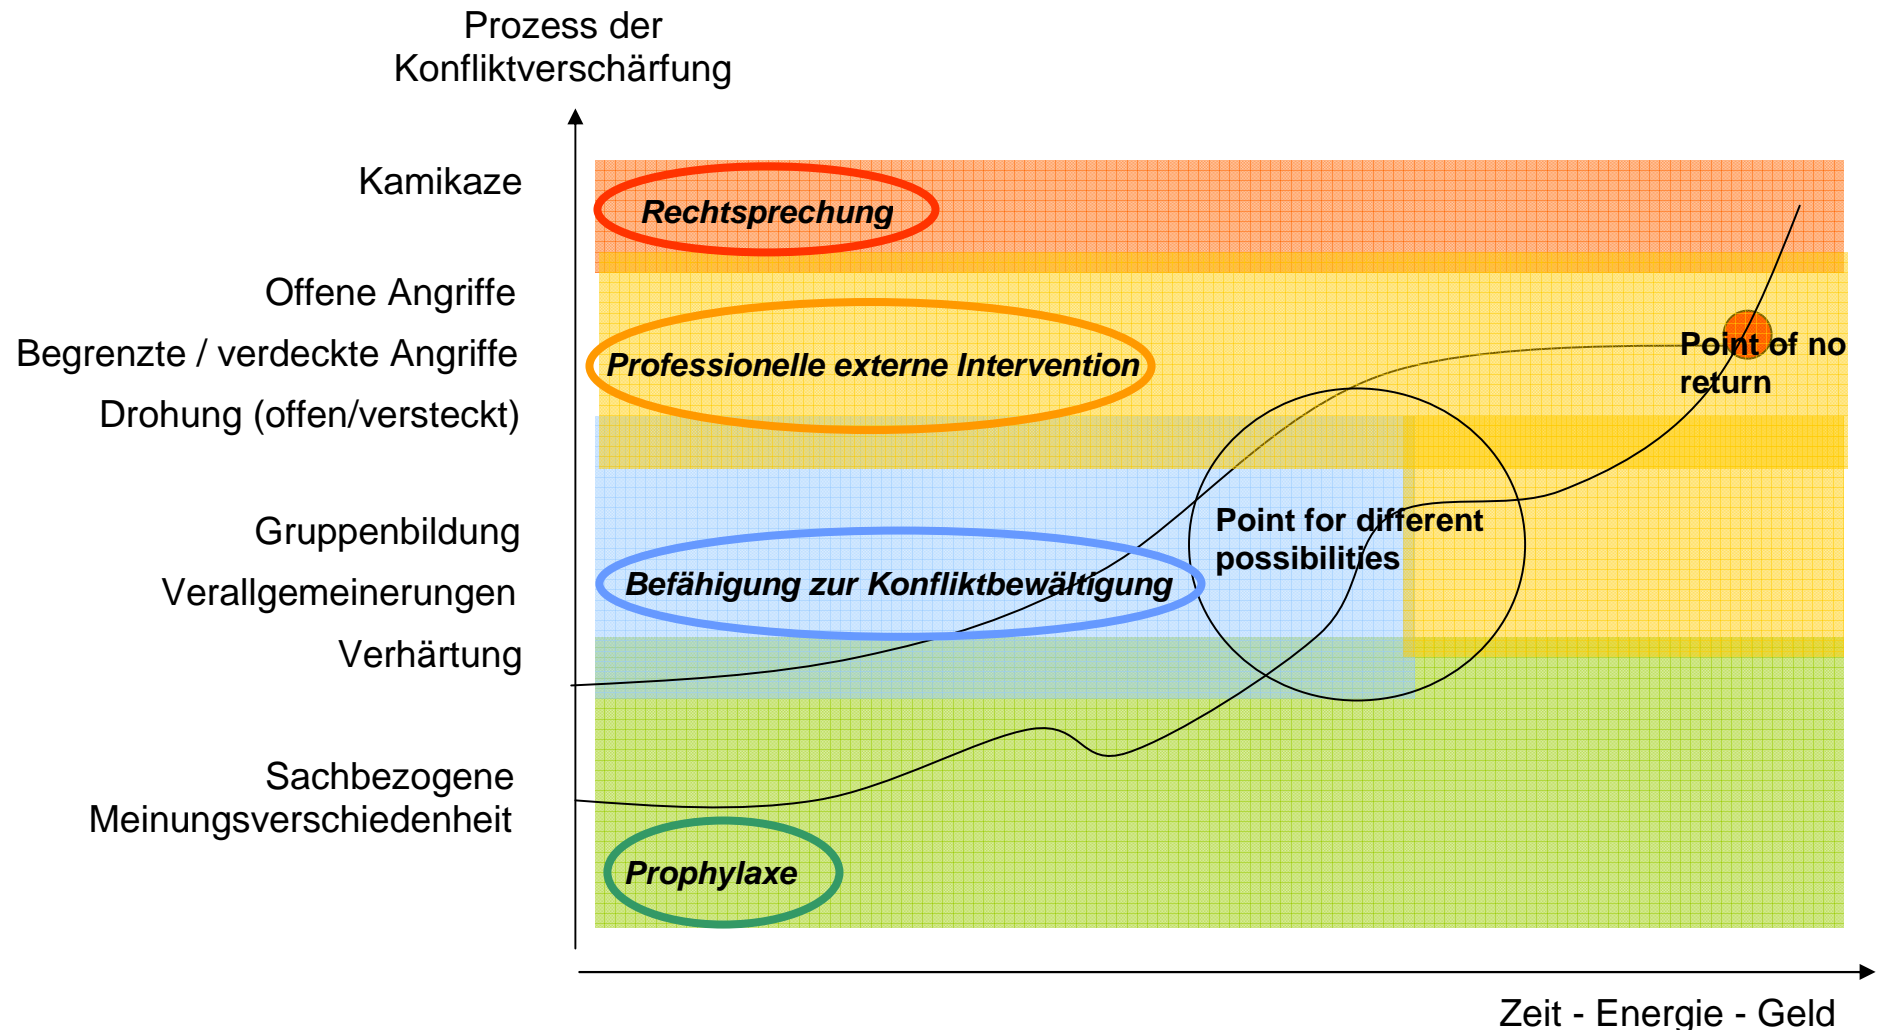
Prozess der Konfliktverschärfung

Kamikaze

Offene Angriffe

Begrenzte / verdeckte Angriffe

Drohung (offen/versteckt)

Gruppenbildung

Verallgemeinerungen

Verhärtung

Sachbezogene Meinungsverschiedenheit

Rechtsprechung

Professionelle externe Intervention

Point of no return

Point for different possibilities

Befähigung zur Konfliktbewältigung

Prophylaxe

Zeit - Energie - Geld